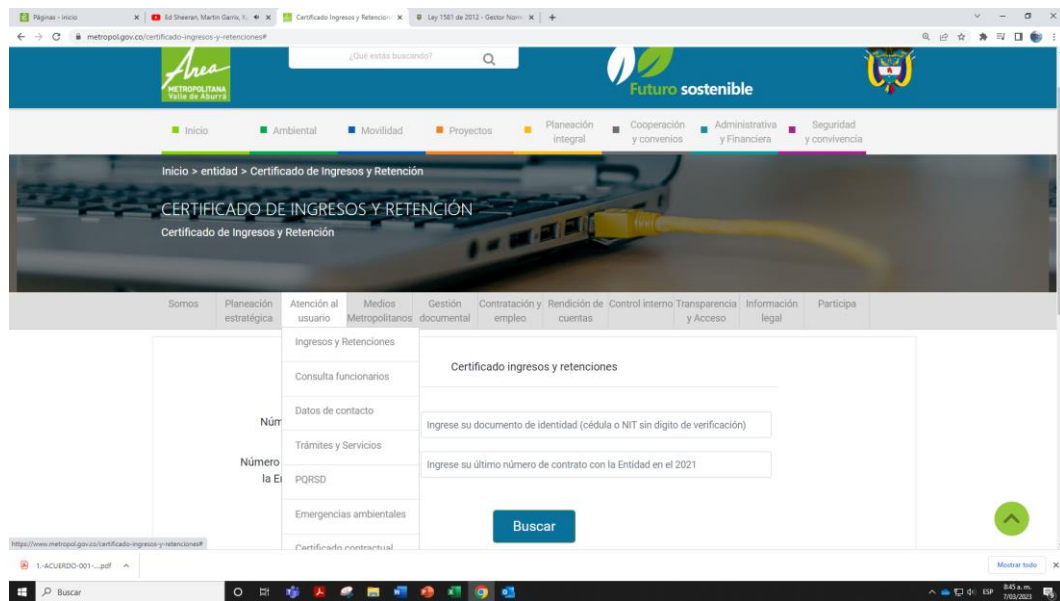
Páginas - inicio
Ed Sheeran, Martin Garrix, K...
Certificado Ingresos y Retencion
Ley 1581 de 2012 - Gestor Norm
metropol.gov.co/certificado-ingresos-y-retenciones#

Área METROPOLITANA Valle de Aburrá
¿Qué estás buscando?
Futuro sostenible

Inicio
Ambiental
Movilidad
Proyectos
Planeación integral
Cooperación y convenios
Administrativa y Financiera
Seguridad y convivencia

Inicio > entidad > Certificado de Ingresos y Retención

CERTIFICADO DE INGRESOS Y RETENCIÓN
Certificado de Ingresos y Retención

Somos
Planeación estratégica
Atención al usuario
Medios Metropolitanos
Gestión documental
Contratación y empleo
Rendición de cuentas
Control interno
Transparencia y Acceso
Información legal
Participa

Ingresos y Retenciones
Consulta funcionarios
Datos de contacto
Trámites y Servicios
PQRSD
Emergencias ambientales
Certificado contractual

Certificado ingresos y retenciones

Núm
Ingrese su documento de identidad (cédula o NIT sin digito de verificación)

Número
la E
Ingrese su último número de contrato con la Entidad en el 2021

Buscar

https://www.metropol.gov.co/certificado-ingresos-y-retenciones#
1.-ACUERDO-001-....pdf
Mostrar todo
Buscar
ESP 8:45 a. m. 7/03/2023